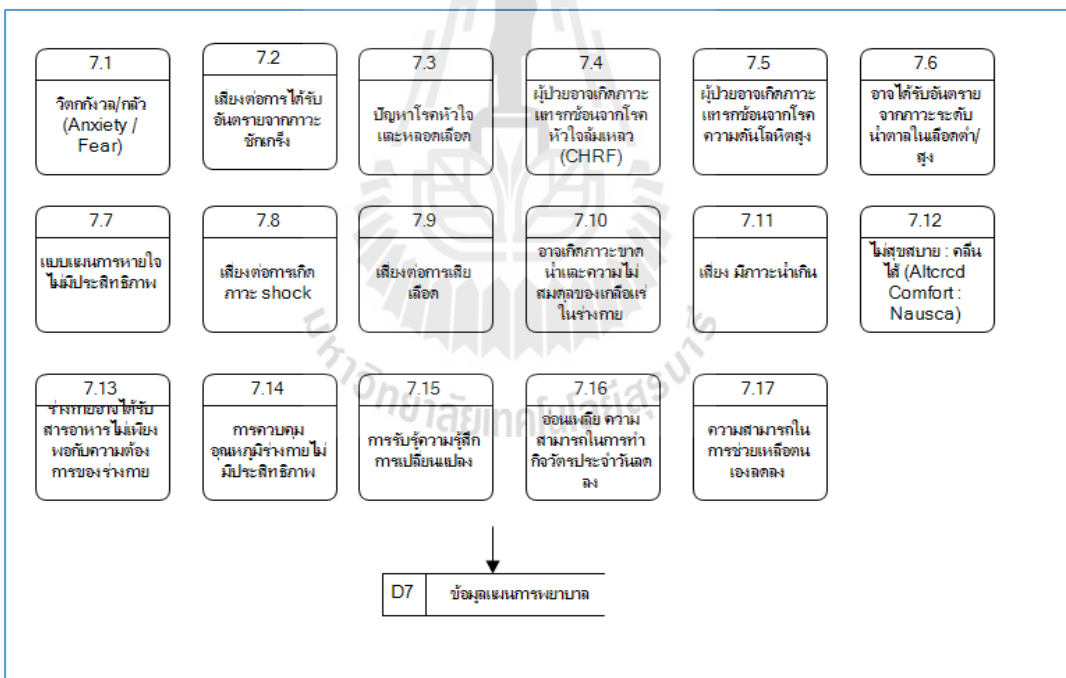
7.1
วิตกกังวล/กลัว (Anxiety / Fear)

7.2
เสี่ยงต่อการได้รับอันตรายจากภาวะชักเกร็ง

7.3
ปัญหาโรคหัวใจและหลอดเลือด

7.4
ผู้ป่วยอาจเกิดภาวะแทรกซ้อนจากโรคหัวใจล้มเหลว (CHRF)

7.5
ผู้ป่วยอาจเกิดภาวะแทรกซ้อนจากโรคความดันโลหิตสูง

7.6
อาจได้รับอันตรายจากภาวะระดับน้ำตาลในเลือดต่ำ/สูง

7.7
แบบแผนการหายใจไม่มีประสิทธิภาพ

7.8
เสี่ยงต่อการเกิดภาวะ shock

7.9
เสี่ยงต่อการเสียเลือด

7.10
อาจเกิดภาวะขาดน้ำและความไม่สมดุลของเกลือแร่ในร่างกาย

7.11
เสี่ยง มีภาวะน้ำเกิน

7.12
ไม่สุขสบาย : คลื่นไส้ (Altcrcd Comfort : Nausca)

7.13
ร่างกายอาจได้รับสารอาหารไม่เพียงพอกับความต้องการของร่างกาย

7.14
การควบคุมอุณหภูมิร่างกายไม่มีประสิทธิภาพ

7.15
การรับรู้ความรู้สึกการเปลี่ยนแปลง

7.16
อ่อนเพลีย ความสามารถในการทำกิจวัตรประจำวันลดลง

7.17
ความสามารถในการช่วยเหลือตนเองลดลง

D7 ข้อมูลแผนการพยาบาล